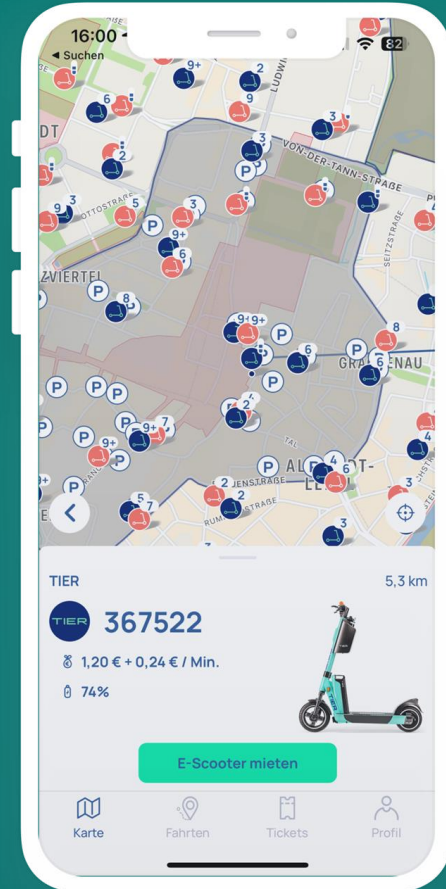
16:00
◀ Suchen
82

LUDWI
DT
VON-DER-TANN-STRAßE
OTTOSTRAßE
SEITZSTRAßE
ZVIERTEL
GRAFENAU
ALTSTADT-LE
RUMSTRAßE
TAL

9+ 2 6 9 3 3 2 3 5 9 3 9+ 6 8 9+ 9+ 6 8 6 7 9+ 9+ 7 2 4 4 6 3 2 5 7 2 3

TIER
5,3 km
TIER
367522
1,20 € + 0,24 € / Min.
74%
E-Scooter mieten

Karte
Fahrten
Tickets
Profil